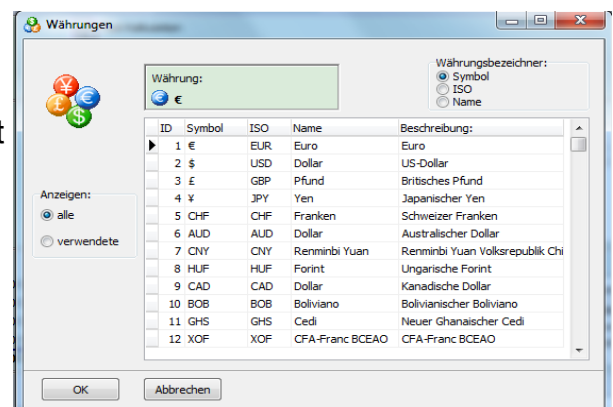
Währungen

Währung:
€

Währungsbezeichner:
Symbol
ISO
Name

t

Anzeigen:
alle
verwendete

| ID | Symbol | ISO | Name | Beschreibung: |
|---|---|---|---|---|
| 1 | € | EUR | Euro | Euro |
| 2 | $ | USD | Dollar | US-Dollar |
| 3 | £ | GBP | Pfund | Britisches Pfund |
| 4 | ¥ | JPY | Yen | Japanischer Yen |
| 5 | CHF | CHF | Franken | Schweizer Franken |
| 6 | AUD | AUD | Dollar | Australischer Dollar |
| 7 | CNY | CNY | Renminbi Yuan | Renminbi Yuan Volksrepublik Chi |
| 8 | HUF | HUF | Forint | Ungarische Forint |
| 9 | CAD | CAD | Dollar | Kanadische Dollar |
| 10 | BOB | BOB | Boliviano | Bolivianischer Boliviano |
| 11 | GHS | GHS | Cedi | Neuer Ghanaischer Cedi |
| 12 | XOF | XOF | CFA-Franc BCEAO | CFA-Franc BCEAO |

OK
Abbrechen